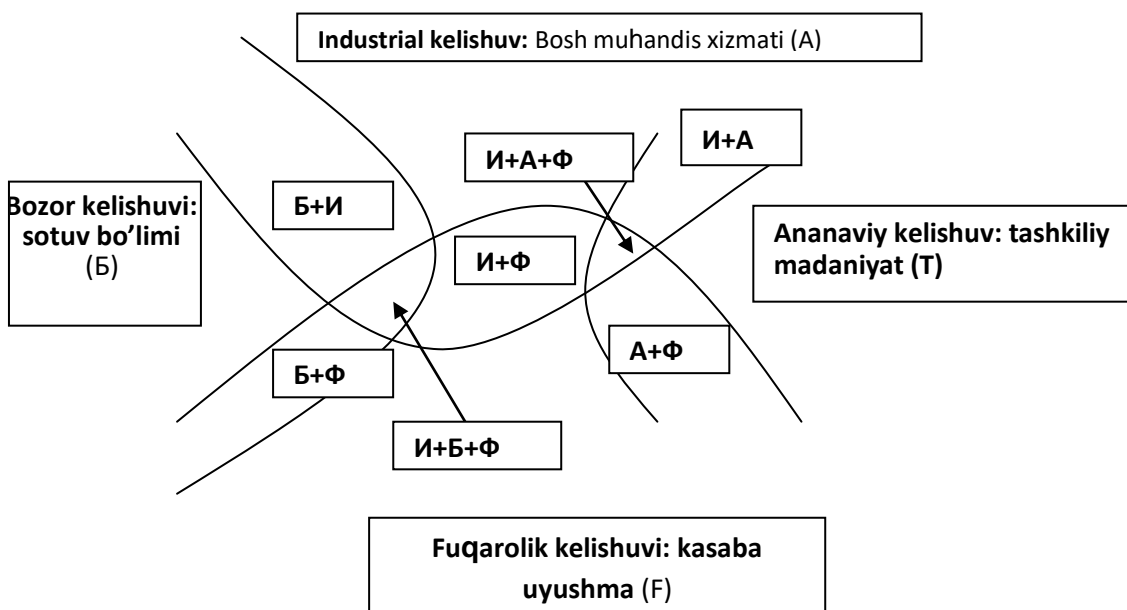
**Industrial kelishuv:** Bosh muhandis xizmati (A)

**Bozor kelishuvi: sotuv bo’limi** (Б)

**И+А+Ф**

**И+А**

**Б+И**

**И+Ф**

**Ananaviy kelishuv: tashkiliy madaniyat (T)**

**А+Ф**

**Б+Ф**

**И+Б+Ф**

**Fuqarolik kelishuvi: kasaba uyushma** (F)